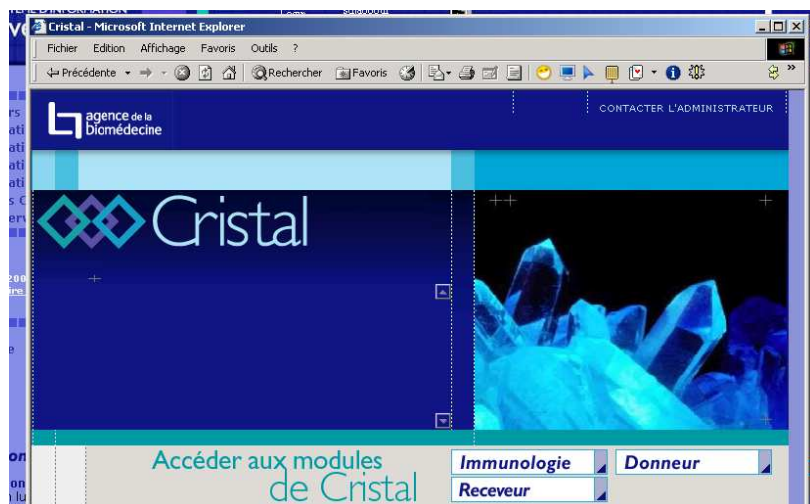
Cristal - Microsoft Internet Explorer

Fichier Edition Affichage Favoris Outils ?

Précédente Rechercher Favoris

agence de la Biomédecine

CONTACTER L'ADMINISTRATEUR

Cristal

Accéder aux modules de Cristal

Immunologie

Donneur

Receveur